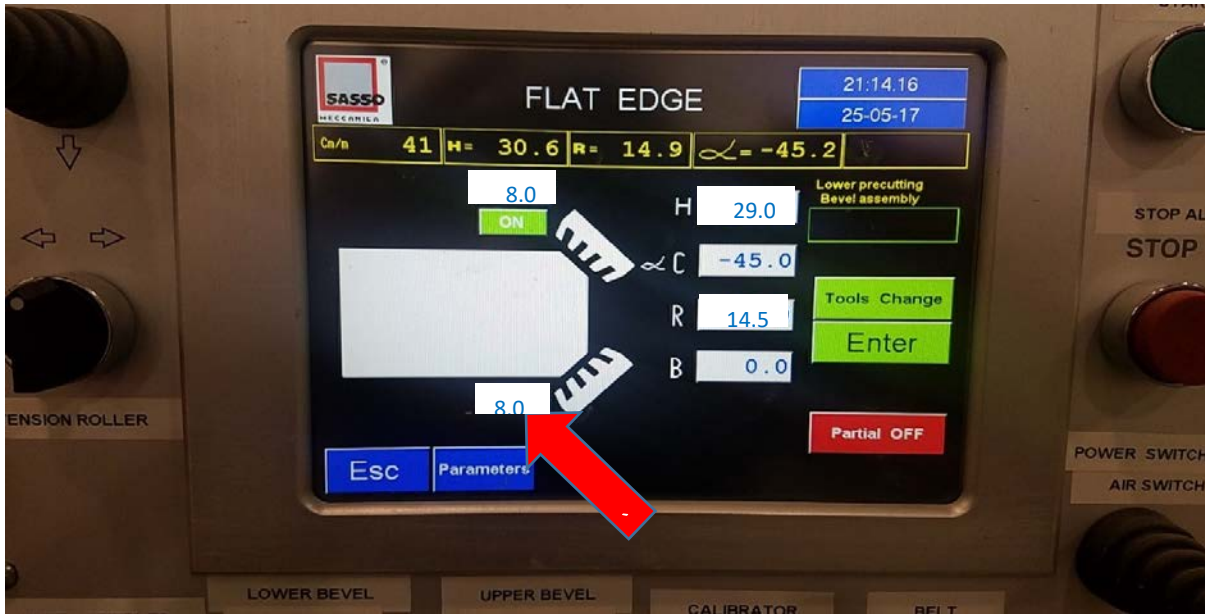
SASSO
MECCANICA

FLAT EDGE

21:14.16
25-05-17

Cm/m 41 H= 30.6 R= 14.9 $\alpha$= -45.2

8.0
ON

H 29.0
$\alpha$C -45.0
R 14.5
B 0.0

Lower precutting
Bevel assembly

Tools Change
Enter

Partial OFF

8.0

Esc
Parameters

STOP AL
STOP

ENSION ROLLER

POWER SWITCH
AIR SWITCH

LOWER BEVEL
UPPER BEVEL
CALIBRATOR
BELT